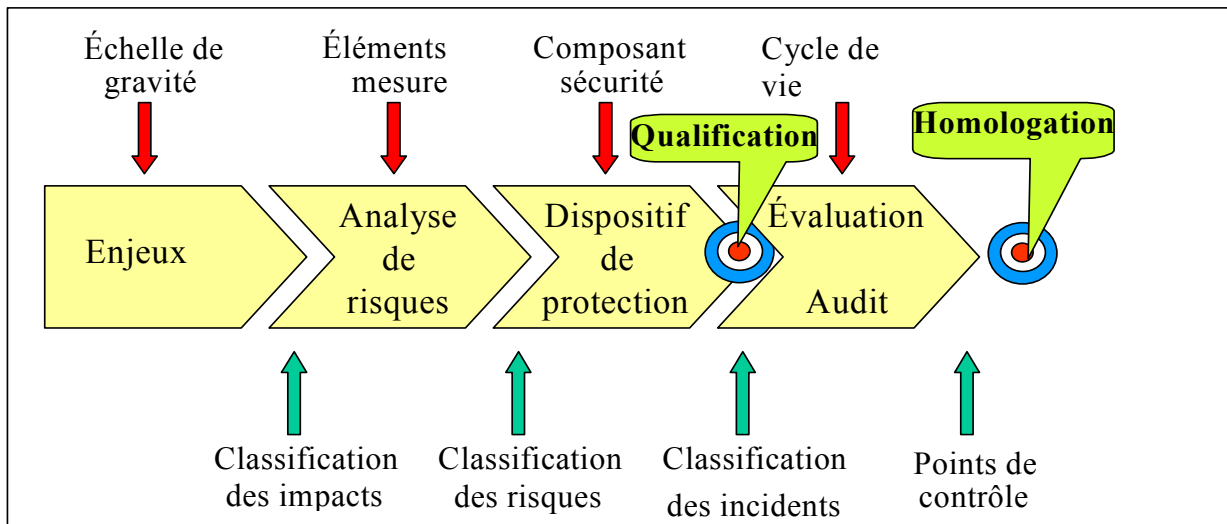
Échelle de gravité

Éléments mesure

Composant sécurité

Cycle de vie

Qualification

Homologation

Enjeux

Analyse de risques

Dispositif de protection

Évaluation

Audit

Classification des impacts

Classification des risques

Classification des incidents

Points de contrôle